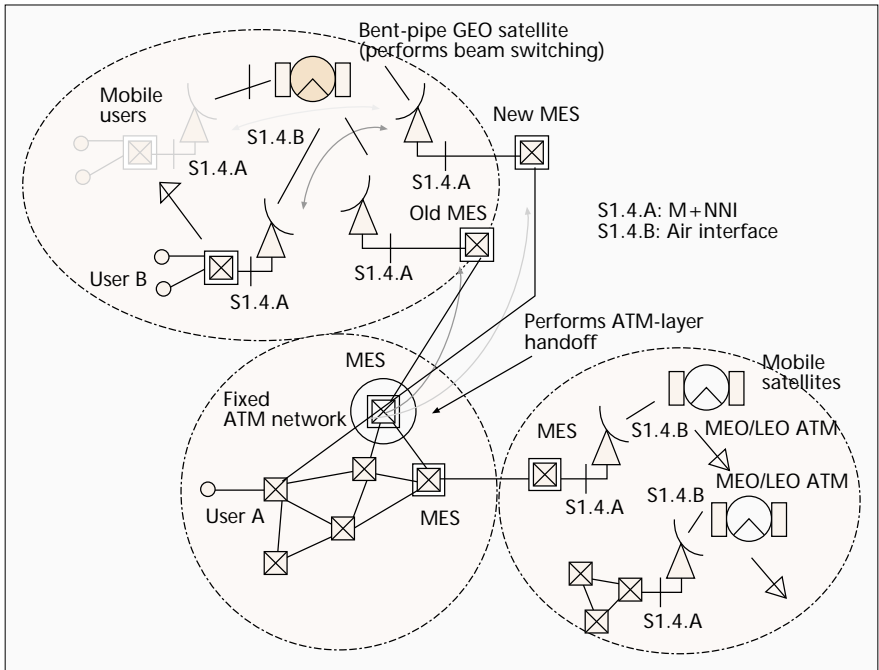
Bent-pipe GEO satellite (performs beam switching)

Mobile users

S1.4.B

S1.4.A

New MES

S1.4.A

Old MES

S1.4.A: M+NNI
S1.4.B: Air interface

S1.4.A

User B

S1.4.A

Performs ATM-layer handoff

MES

Mobile satellites

Fixed ATM network

MES

S1.4.B

MEO/LEO ATM

MEO/LEO ATM

S1.4.B

User A

MES

S1.4.A

S1.4.A